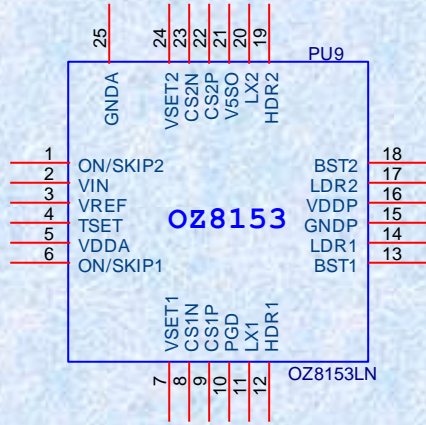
25
24
23
22
21
20
19
PU9
GNDA
VSET2
CS2N
CS2P
V5SO
LX2
HDR2
1
ON/SKIP2
2
VIN
3
VREF
4
TSET
5
VDDA
6
ON/SKIP1
OZ8153
BST2
18
LDR2
17
VDDP
16
GNDP
15
LDR1
14
BST1
13
VSET1
CS1N
CS1P
PGD
LX1
HDR1
OZ8153LN
7
8
9
10
11
12